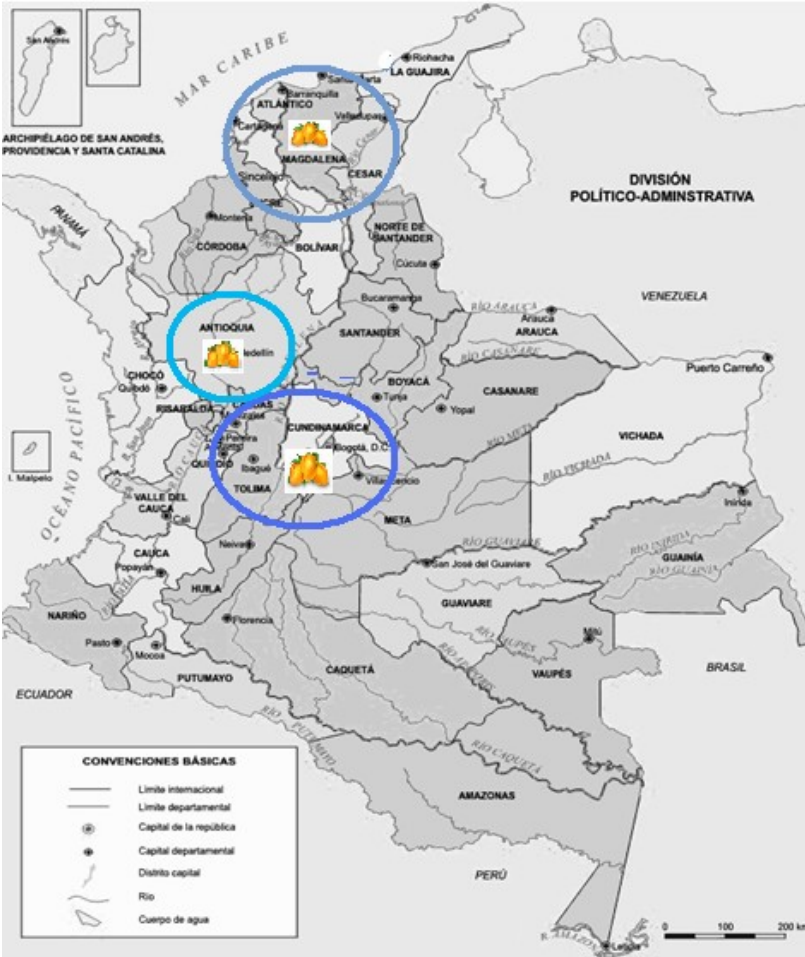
San Andrés

MAR CARIBE

Riohacha
LA GUAJIRA
Santa Marta
Barranquilla
ATLÁNTICO
Cartagena
Valledupar
MAGDALENA
CESAR
Sincelejo
SUCRE

ARCHIPIÉLAGO DE SAN ANDRÉS, PROVIDENCIA Y SANTA CATALINA

DIVISIÓN POLÍTICO-ADMINSTRATIVA

PANAMÁ
Montería
CÓRDOBA
BOLÍVAR
NORTE DE SANTANDER
Cúcuta

VENEZUELA

ANTIOQUIA
Medellín
Bucaramanga
SANTANDER
RÍO ARAUCA
Arauca
ARAUCA
RÍO CASANARE

CHOCÓ
Quibdó
OCÉANO PACÍFICO
BOYACÁ
Tunja
CASANARE
Yopal
Puerto Carreño
RISARALDA
CALDAS
CUNDINAMARCA
Pereira
Manizales
Bogotá, D.C.
RÍO META
VICHADA
RÍO VICHADA
QUINDÍO
Armenia
Ibagué
TOLIMA
Villavicencio
I. Malpelo
VALLE DEL CAUCA
Cali
META
Inírida
Neiva
RÍO GUAVIARE
GUAINÍA
CAUCA
Popayán
HUILA
San José del Guaviare
RÍO INIRIDA
RÍO GUAINÍA
GUAVIARE
NARIÑO
Pasto
Mocoa
Florencia
RÍO VAUPÉS
Mitú
CAQUETÁ
VAUPÉS
RÍO APAPORIS
BRASIL
ECUADOR
PUTUMAYO
RÍO PUTUMAYO
RÍO CAQUETÁ

CONVENCIONES BÁSICAS
Límite internacional
Límite departamental
Capital de la república
Capital departamental
Distrito capital
Río
Cuerpo de agua

AMAZONAS
PERÚ
R. AMAZONAS
Leticia
0 100 200 km